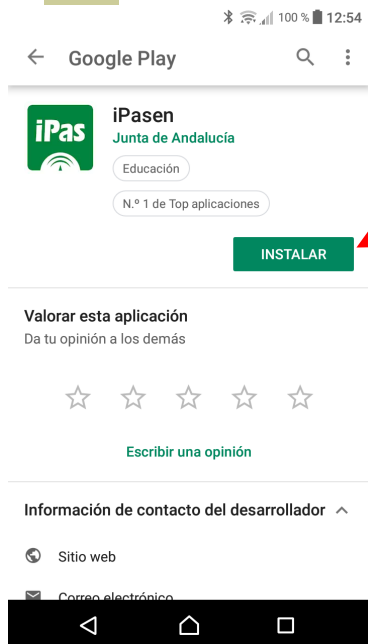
100 % 12:54

Google Play

iPas

iPasen
Junta de Andalucía
Educación
N.º 1 de Top aplicaciones

INSTALAR

Valorar esta aplicación
Da tu opinión a los demás

Escribir una opinión

Información de contacto del desarrollador

Sitio web

Correo electrónico